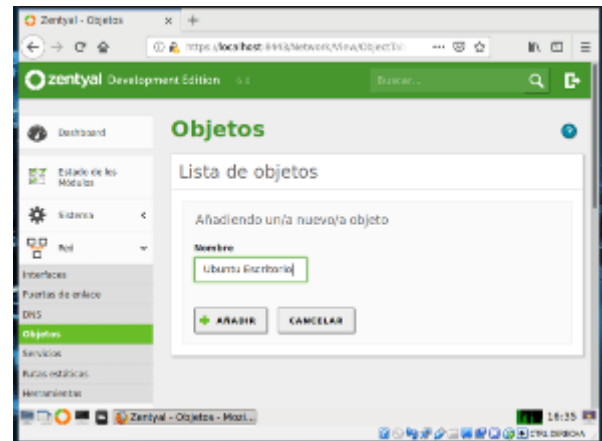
Zentyal - Objetos ×

https://localhost:8443/Network/View/ObjectTable

zentyal Development Edition

Buscar...

Dashboard

Estado de los Módulos

Sistema

Red

Interfaces

Puertas de enlace

DNS

Objetos

Servicios

Rutas estáticas

Herramientas

Objetos

Lista de objetos

Añadiendo un/a nuevo/a objeto

Nombre

Ubuntu Escritorio

AÑADIR

CANCELAR

Zentyal - Objetos - Mozi...

16:35

CTRL DERECHA